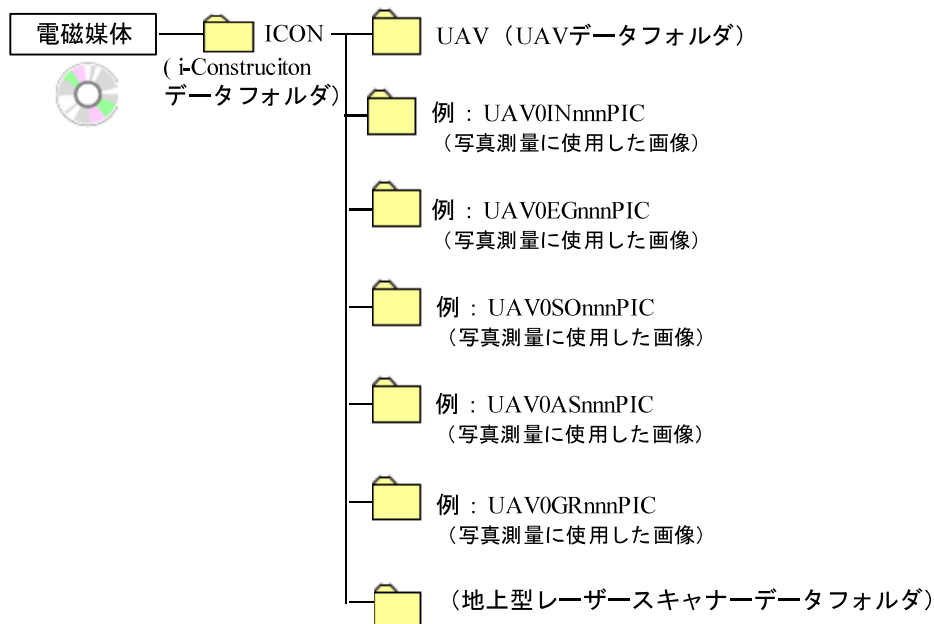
電磁媒体

ICON
( i-Construciton データフォルダ)

UAV（UAVデータフォルダ）

例：UAV0INnnnPIC
（写真測量に使用した画像）

例：UAV0EGnnnPIC
（写真測量に使用した画像）

例：UAV0SOnnnPIC
（写真測量に使用した画像）

例：UAV0ASnnnPIC
（写真測量に使用した画像）

例：UAV0GRnnnPIC
（写真測量に使用した画像）

（地上型レーザースキャナーデータフォルダ）